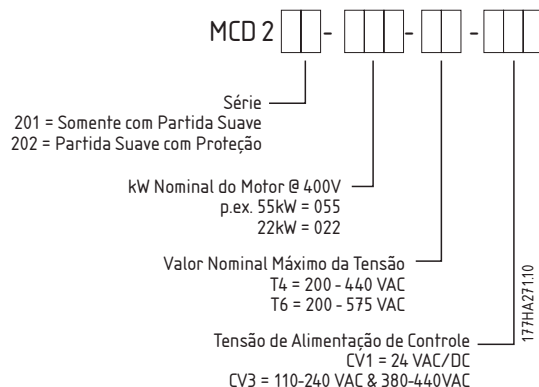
MCD 2 - - -

Série
201 = Somente com Partida Suave
202 = Partida Suave com Proteção

kW Nominal do Motor @ 400V
p.ex. 55kW = 055
22kW = 022

Valor Nominal Máximo da Tensão
T4 = 200 - 440 VAC
T6 = 200 - 575 VAC

Tensão de Alimentação de Controle
CV1 = 24 VAC/DC
CV3 = 110-240 VAC & 380-440VAC

177HA271.10